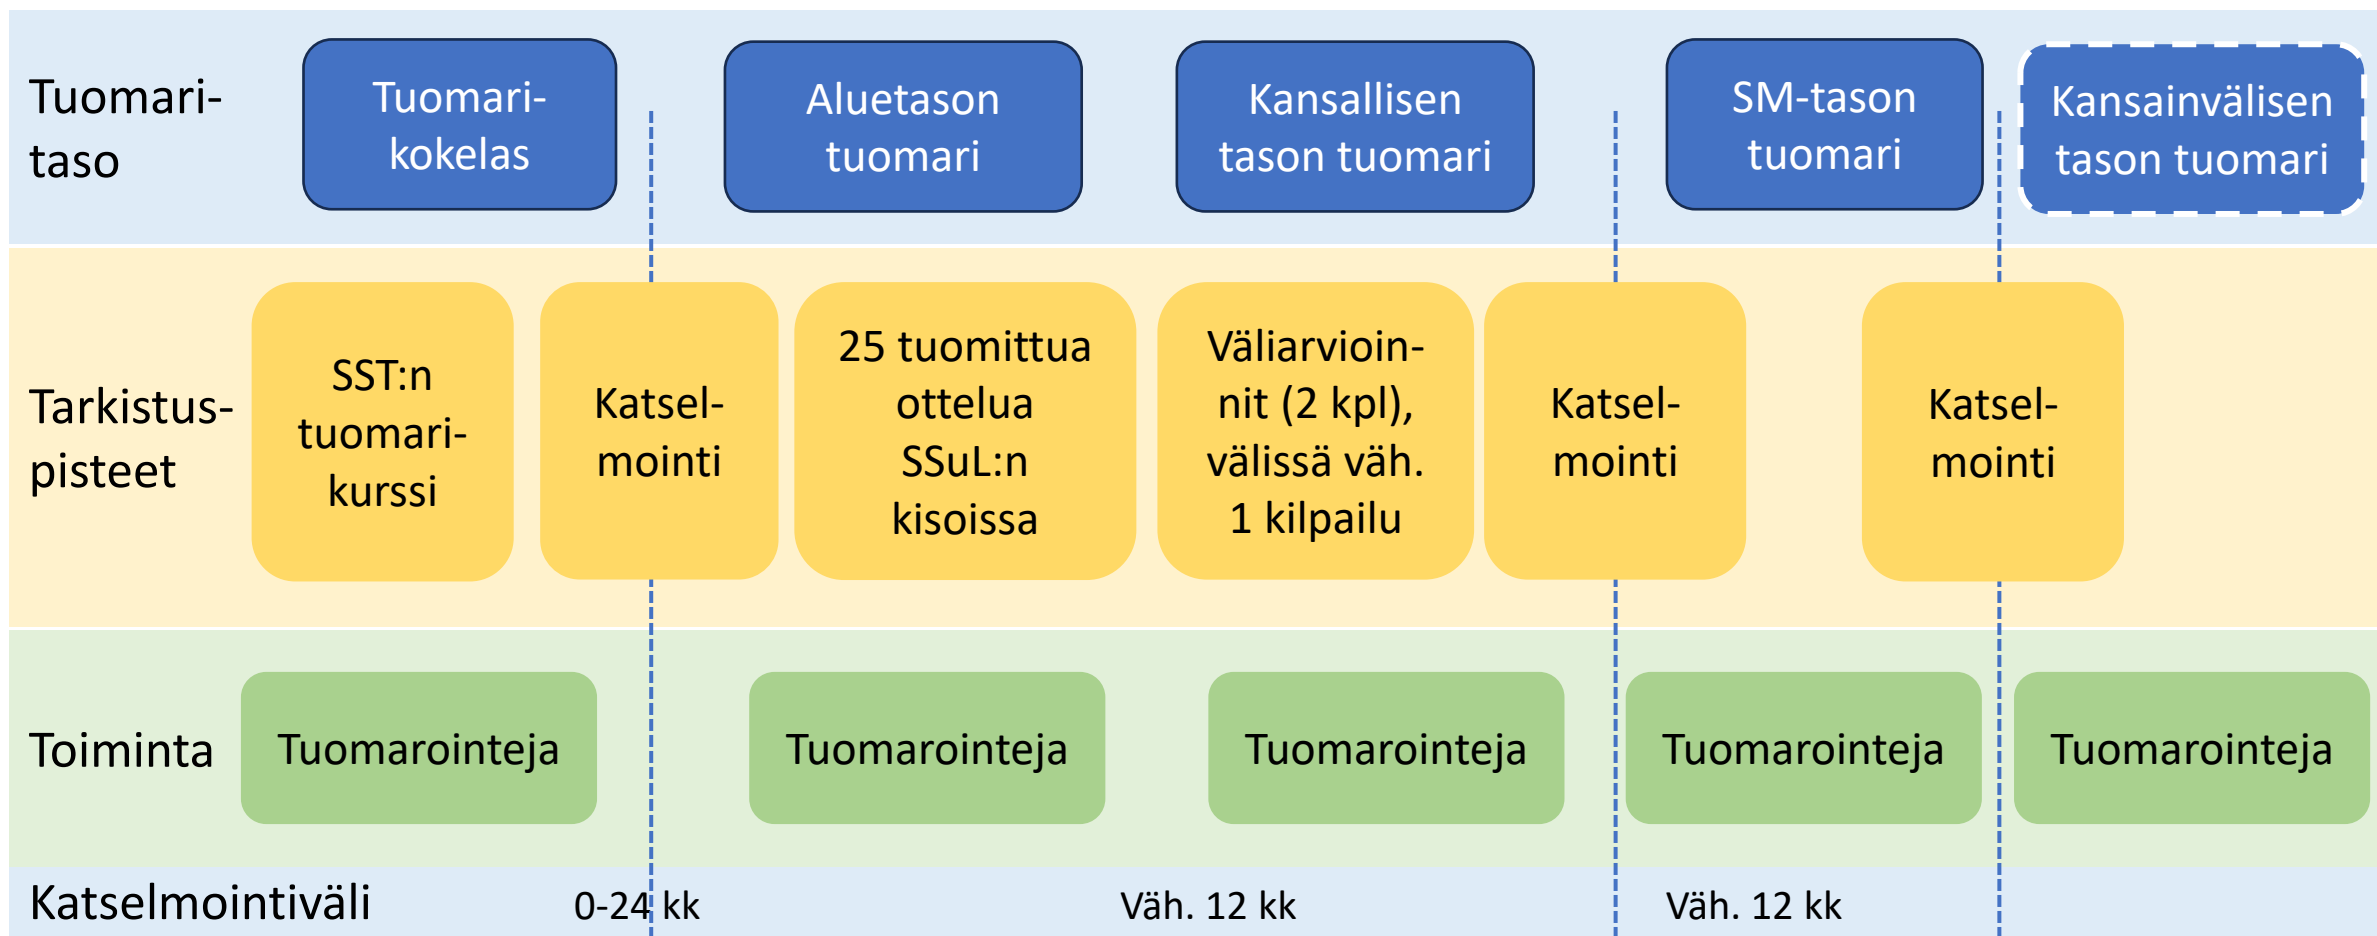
Tuomaritaso

Tuomarikokelas

Aluetason tuomari

Kansallisen tason tuomari

SM-tason tuomari

Kansainvälisen tason tuomari

Tarkistuspisteet

SST:n tuomarikurssi

Katselmointi

25 tuomittua ottelua SSuL:n kisoissa

Väliarvioinnit (2 kpl), välissä väh. 1 kilpailu

Katselmointi

Katselmointi

Toiminta

Tuomarointeja

Tuomarointeja

Tuomarointeja

Tuomarointeja

Tuomarointeja

Katselmointiväli

0-24 kk

Väh. 12 kk

Väh. 12 kk